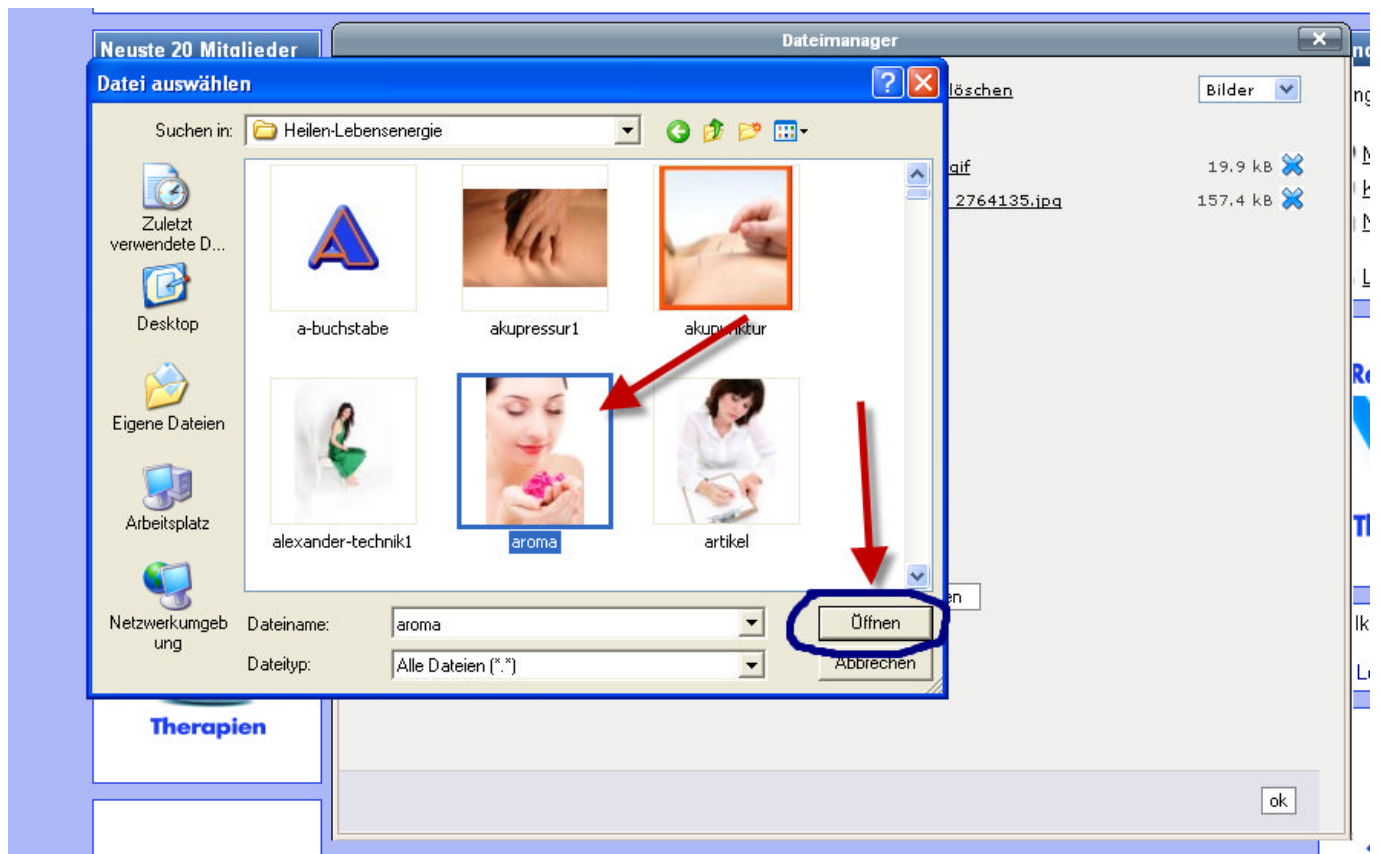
Neuste 20 Mitglieder

Dateimanager

Datei auswählen

löschen

Bilder

gif 19.9 kB

2764135.jpg 157.4 kB

Suchen in: Heilen-Lebensenergie

Zuletzt verwendete D...

Desktop

Eigene Dateien

Arbeitsplatz

Netzwerkumgebung

a-buchstabe

akupressur1

akupunktur

alexander-technik1

aroma

artikel

Dateiname: aroma

Dateityp: Alle Dateien (*.*)

Öffnen

Abbrechen

Therapien

ok